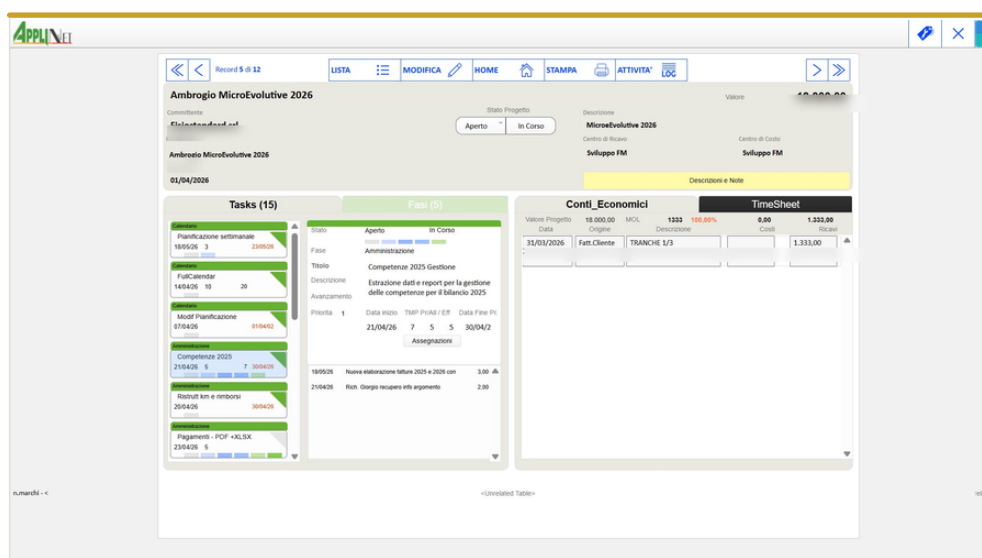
APPLINET

Record 5 di 12 LISTA MODIFICA HOME STAMPA ATTIVITA' LOG

Ambrogio MicroEvolutive 2026

Valore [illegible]

Committente
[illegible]

Stato Progetto
Aperto In Corso

Descrizione
MicroEvolutive 2026

Centro di Ricavo
Sviluppo FM

Centro di Costo
Sviluppo FM

Ambrogio MicroEvolutive 2026

01/04/2026

Descrizioni e Note

Tasks (15)

Fasi (5)

Calendario
Pianificazione settimanale
18/05/26 3 23/05/26

Calendario
FullCalendar
14/04/26 10 20

Calendario
Modif Pianificazione
07/04/26 01/04/02

Amministrazione
Competenze 2025
21/04/26 5 7 30/04/26

Amministrazione
Ristrutt km e rimborsi
20/04/26 30/04/26

Amministrazione
Pagamenti - PDF +XLSX
23/04/26 5

Stato Aperto In Corso
Fase Amministrazione
Titolo Competenze 2025 Gestione
Descrizione Estrazione dati e report per la gestione delle competenze per il bilancio 2025
Avanzamento
Priorita 1 Data inizio TMP Pr/All / Eff Data Fine Pr.
21/04/26 7 5 5 30/04/2
Assegnazioni

18/05/26 Nuova elaborazione fatture 2025 e 2026 con 3,00
21/04/26 Rich. Giorgio recupero info argomento 2,00

Conti_Economici

TimeSheet

Valore Progetto 18.000,00 MOL 1333 100,00% 0,00 1.333,00
Data Origine Descrizione Costi Ricavi
31/03/2026 Fatt.Cliente TRANCHE 1/3 1.333,00

n.marchi - <

<Unrelated Table>